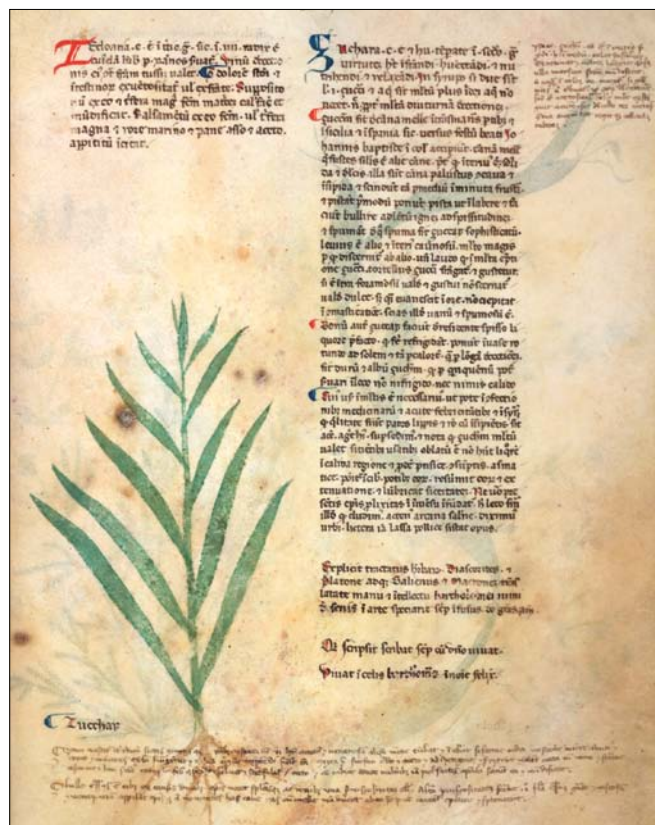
Tercolonia. c. e. i in e. g. sic. i. un. natur e calida siib p. p. anno suat. Vnu eiccenn ci or fum tussi. valet. Et dolore stoi. frestinor. ccuitositat ul estate. Supposito cu oreo estra mag fem matri cal fiq e mistificat. Balsamitu cu eo fem. ul estra magna i vince marino i pane asso i aceto. apititu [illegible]

Zuchara. c. e. t hu. tepate i. sicco. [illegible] uirtute. hz stiandi. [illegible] i mu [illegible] i relaxandi. In syrupo et due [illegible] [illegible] succo. i aq sit mltu pluo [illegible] aq nd nacet. n. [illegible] mltu ouutuma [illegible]. Zuccarin fit occana melic lusitania palis i isola i ispania. sic uersus festu beati Johannis baptiste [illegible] cana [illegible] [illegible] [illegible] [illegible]

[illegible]

Explicit tractatus hebam Diascorides i Platone adq Galienus i Marone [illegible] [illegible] manu i intellectu bartholomei mini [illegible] i arte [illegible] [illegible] ihesus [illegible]

Qui scripsit scribat sep cu dno uiuat.

Viuat i celis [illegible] i noie felix.

Zucchar

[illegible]